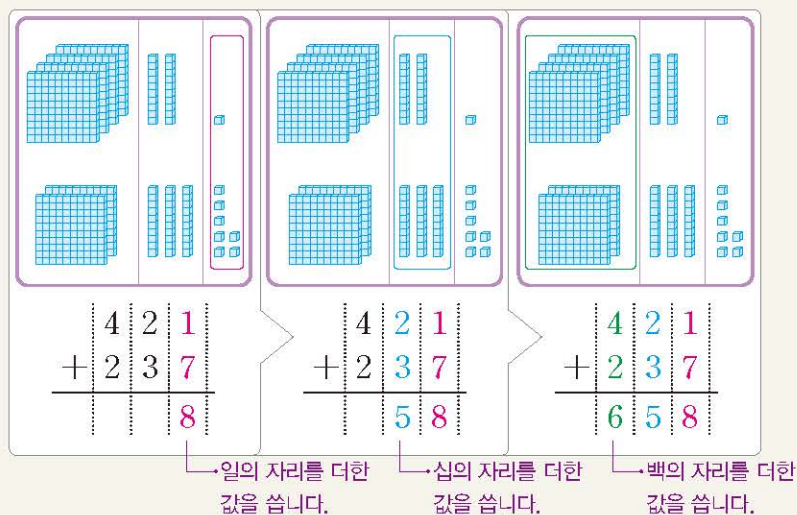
| | 4 | 2 | 1 |
|---|---|---|---|
| + | 2 | 3 | 7 |
| | | | 8 |

일의 자리를 더한 값을 씁니다.

| | 4 | 2 | 1 |
|---|---|---|---|
| + | 2 | 3 | 7 |
| | | 5 | 8 |

십의 자리를 더한 값을 씁니다.

| | 4 | 2 | 1 |
|---|---|---|---|
| + | 2 | 3 | 7 |
| | 6 | 5 | 8 |

백의 자리를 더한 값을 씁니다.